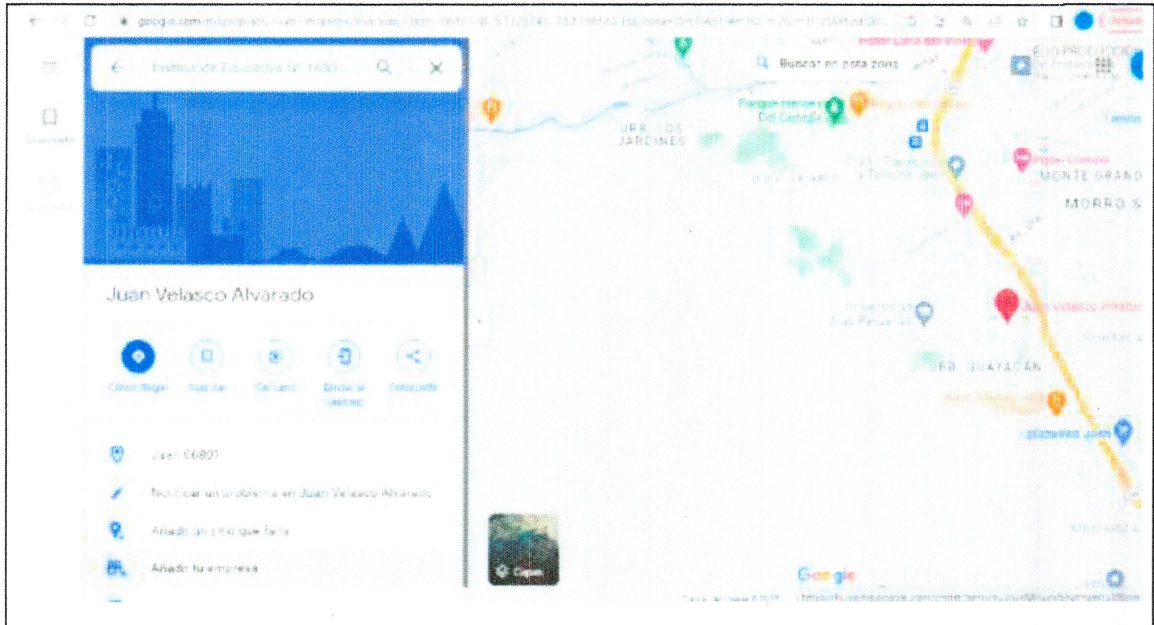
Institución Educativa Nº 1680

Buscar en esta zona

Juan Velasco Alvarado

Cómo llegar

Guardar

Cercano

Enviar al teléfono

Compartir

Juan 06801

Notificar un problema en Juan Velasco Alvarado

Añadir un sitio que falta

Añadir tu empresa

URB. LOS JARDINES

Parque Central Del Cerrado

MONTE GRANDE

MORRO S

Juan Velasco Alvarado

URB. GUAYACÁN

Capas

Google